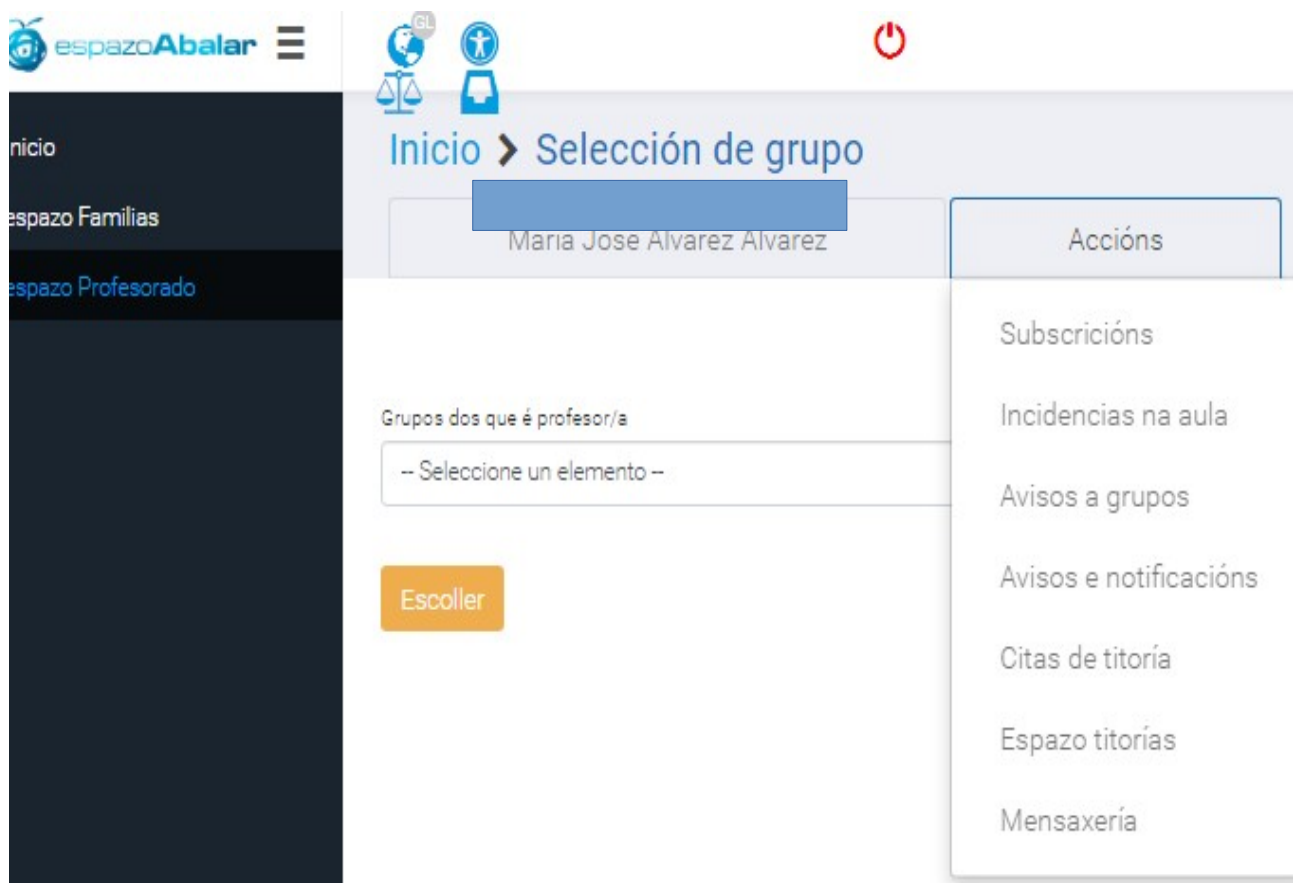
espazoAbalar

GL

nicio

espazo Familias

espazo Profesorado

Inicio > Selección de grupo

Maria Jose Alvarez Alvarez

Accións

Subscricións

Incidencias na aula

Avisos a grupos

Avisos e notificacións

Citas de titoría

Espazo titorías

Mensaxería

Grupos dos que é profesor/a

-- Seleccione un elemento --

Escoller